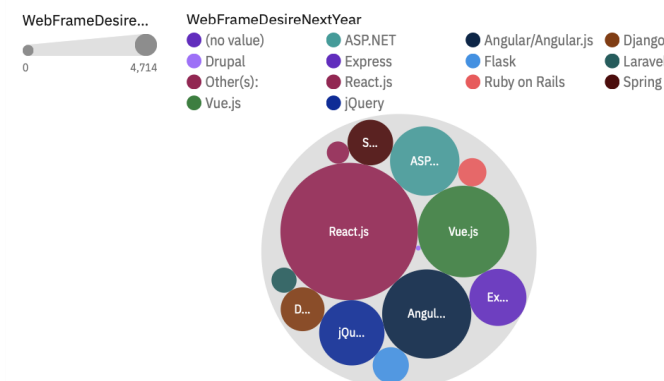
WebFrameDesire...

0

4,714

WebFrameDesireNextYear

(no value)

Drupal

Other(s):

Vue.js

ASP.NET

Express

React.js

jQuery

Angular/Angular.js

Flask

Ruby on Rails

Django

Larave

Spring

S...

ASP...

React.js

Vue.js

Ex...

D...

jQu...

Angul...